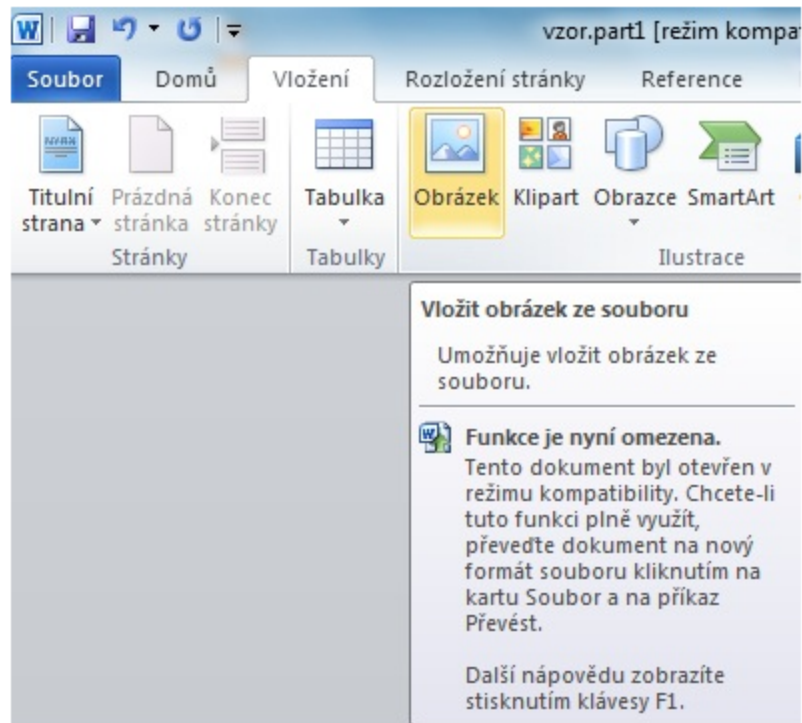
vzor.part1 [režim kompat

Soubor Domů Vložení Rozložení stránky Reference

Titulní strana Prázdná stránka Konec stránky
Stránky

Tabulka
Tabulky

Obrázek Klipart Obrazce SmartArt
Ilustrace

Vložit obrázek ze souboru

Umožňuje vložit obrázek ze souboru.

Funkce je nyní omezena.
Tento dokument byl otevřen v režimu kompatibility. Chcete-li tuto funkci plně využít, převeďte dokument na nový formát souboru kliknutím na kartu Soubor a na příkaz Převést.

Další nápovědu zobrazíte stisknutím klávesy F1.